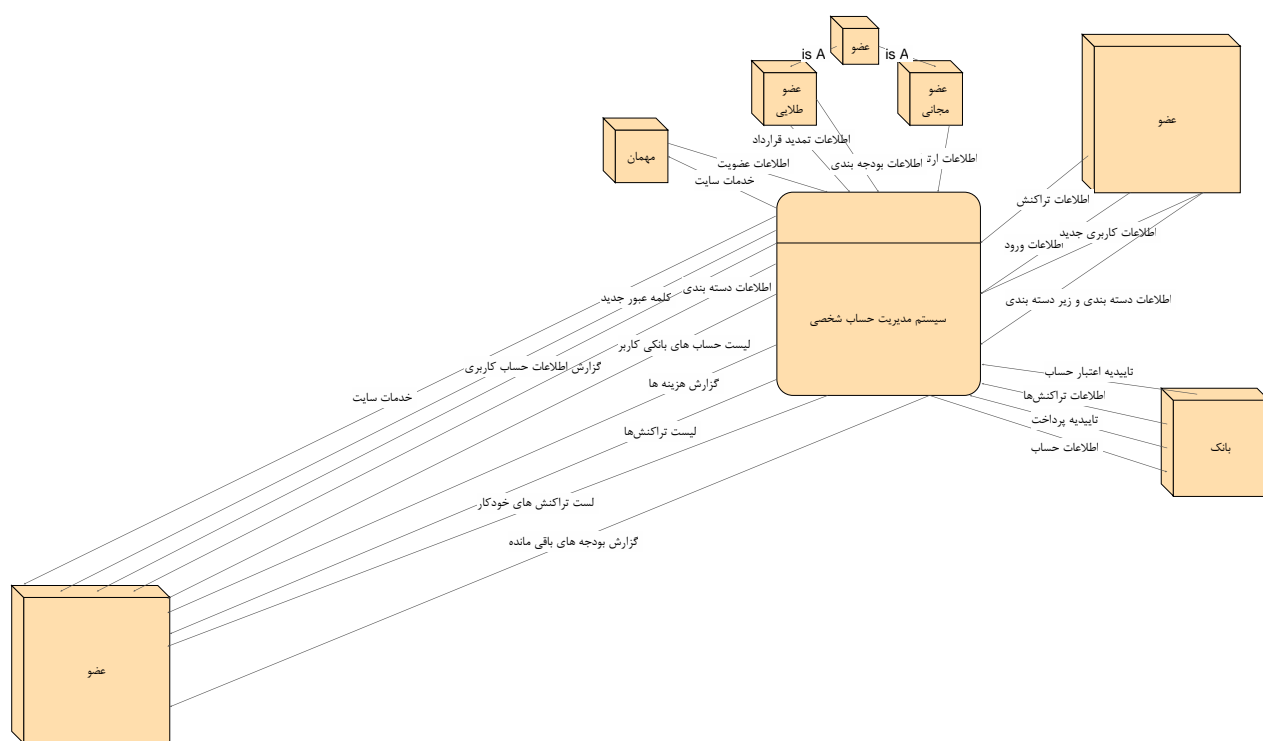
عضو
is A
is A
عضو
طلایی
عضو
مجانی
مهمان
عضو
اطلاعات تمدید قرارداد
اطلاعات عضویت
خدمات سایت
اطلاعات بودجه بندی
اطلاعات ارتقا
اطلاعات تراکنش
اطلاعات کاربری جدید
اطلاعات ورود
اطلاعات دسته بندی و زیر دسته بندی
سیستم مدیریت حساب شخصی
کلمه عبور جدید
اطلاعات دسته بندی
لیست حساب های بانکی کاربر
گزارش اطلاعات حساب کاربری
خدمات سایت
گزارش هزینه ها
لیست تراکنش‌ها
لست تراکنش های خودکار
گزارش بودجه های باقی مانده
تاییدیه اعتبار حساب
اطلاعات تراکنش‌ها
تاییدیه پرداخت
اطلاعات حساب
بانک
عضو